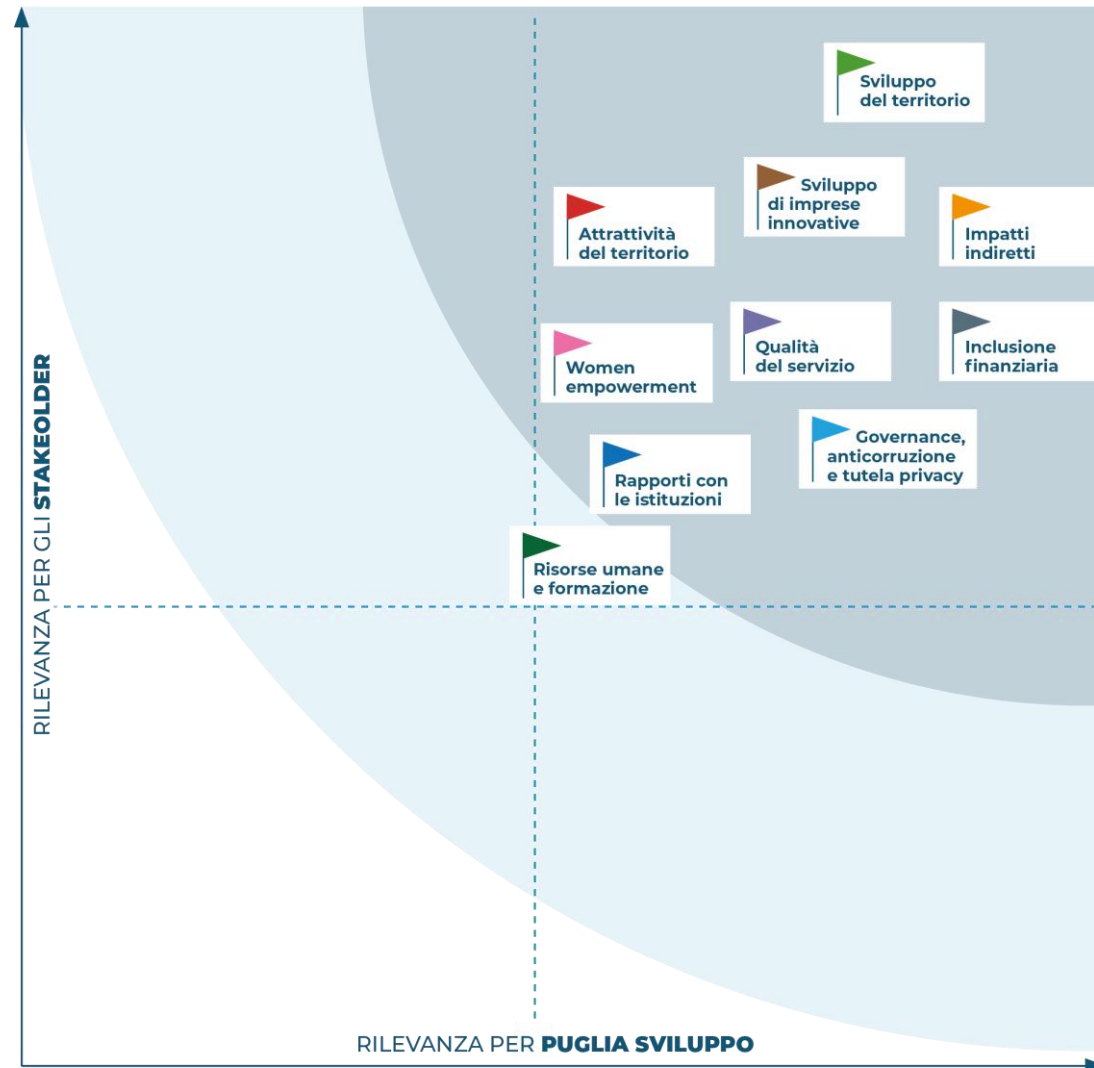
Sviluppo del territorio

Sviluppo di imprese innovative

Attrattività del territorio

Impatti indiretti

Women empowerment

Qualità del servizio

Inclusione finanziaria

Governance, anticorruzione e tutela privacy

Rapporti con le istituzioni

Risorse umane e formazione

RILEVANZA PER GLI STAKEOLDER

RILEVANZA PER PUGLIA SVILUPPO